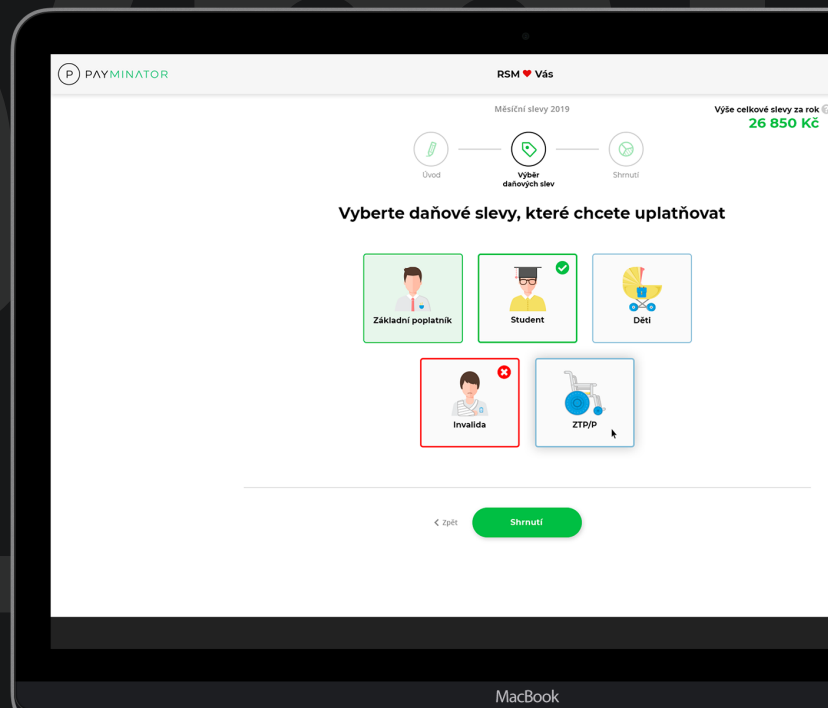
P PAYMINATOR

RSM ♥ Vás

Měsíční slevy 2019

Výše celkové slevy za rok
26 850 Kč

Úvod

Výběr daňových slev

Shrnutí

Vyberte daňové slevy, které chcete uplatňovat

Základní poplatník

Student

Děti

Invalida

ZTP/P

< Zpět

Shrnutí

MacBook